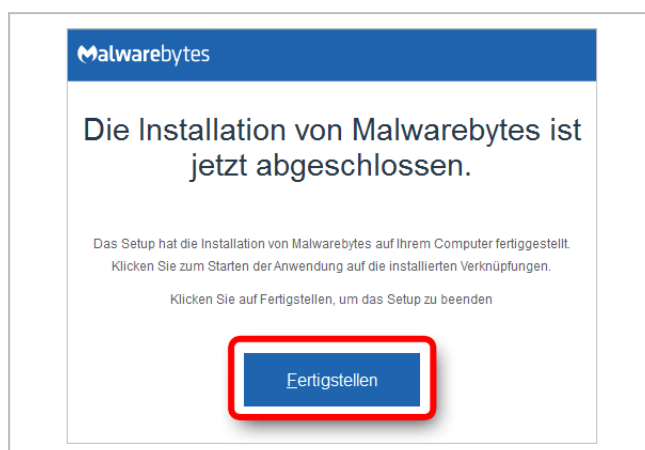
Malwarebytes

Die Installation von Malwarebytes ist jetzt abgeschlossen.

Das Setup hat die Installation von Malwarebytes auf Ihrem Computer fertiggestellt. Klicken Sie zum Starten der Anwendung auf die installierten Verknüpfungen.

Klicken Sie auf Fertigstellen, um das Setup zu beenden

Fertigstellen